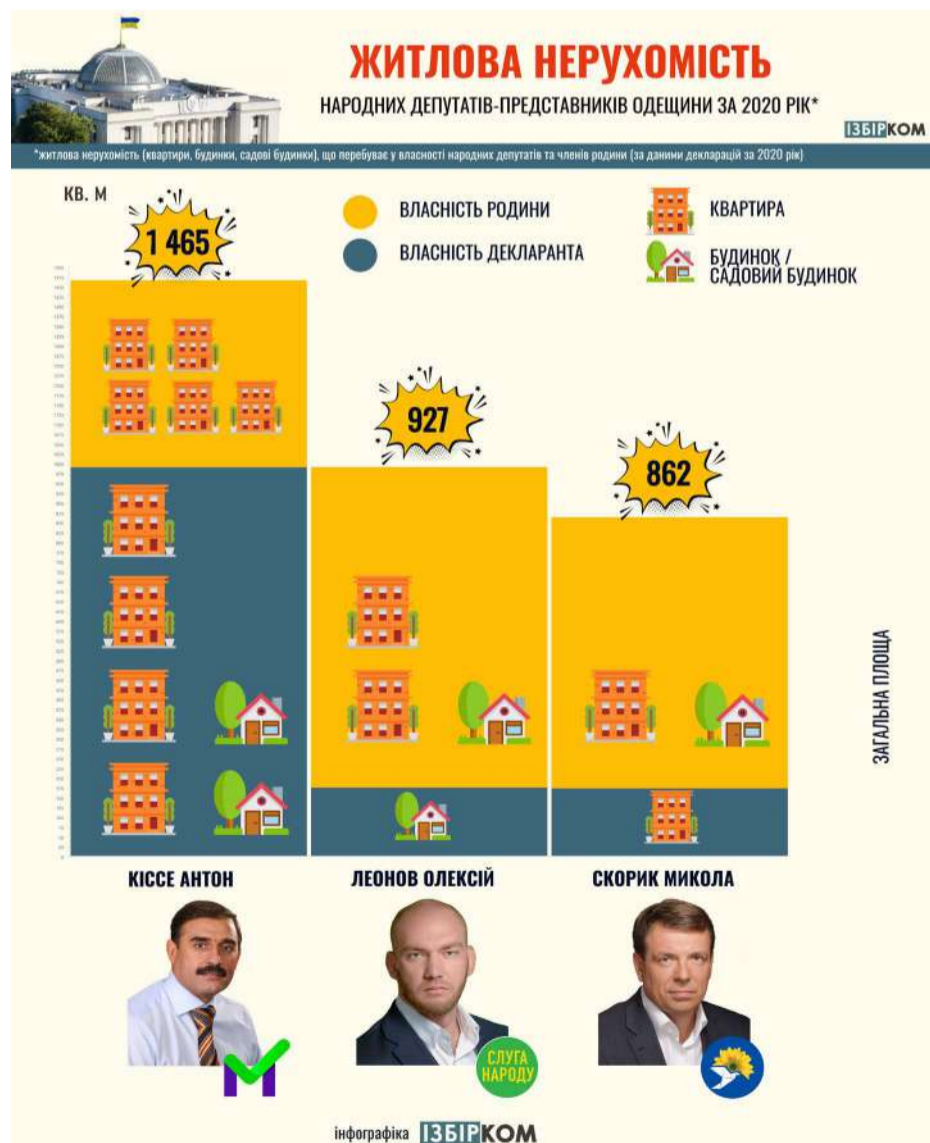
ЖИТЛОВА НЕРУХОМІСТЬ

НАРОДНИХ ДЕПУТАТІВ-ПРЕДСТАВНИКІВ ОДЕЩИНИ ЗА 2020 РІК*

ІЗБІРКОМ

*житлова нерухомість (квартири, будинки, садові будинки), що перебуває у власності народних депутатів та членів родини (за даними декларацій за 2020 рік)

КВ. М

1 465

ВЛАСНІСТЬ РОДИНИ

ВЛАСНІСТЬ ДЕКЛАРАНТА

КВАРТИРА

БУДИНОК / САДОВИЙ БУДИНОК

927

862

ЗАГАЛЬНА ПЛОЩА

КІССЕ АНТОН

ЛЕОНОВ ОЛЕКСІЙ

СКОРИК МИКОЛА

СЛУГА НАРОДУ

інфографіка ІЗБІРКОМ